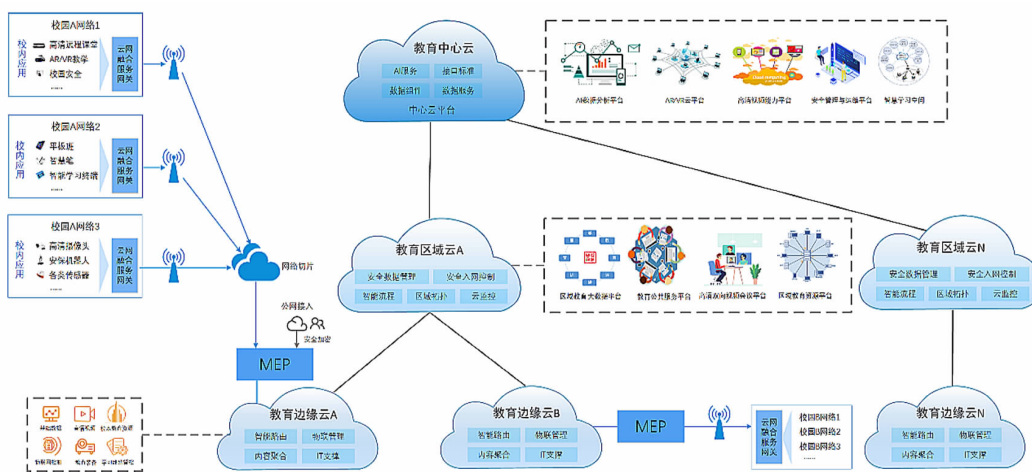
校园A网络1

校内应用

高清远程课堂
AR/VR教学
校园安全

云网融合服务网关

校园A网络2

校内应用

平板班
智慧笔
智慧学习终端

云网融合服务网关

校园A网络3

校内应用

高清摄像头
安保机器人
各类传感器

云网融合服务网关

网络切片

公网接入

安全加密

MEP

教育中心云

AI服务
接口标准
数据治理
数据服务
中心云平台

AI数据分析平台
AR/VR云平台
高清视频能力平台
安全管理与运维平台
智慧学习空间

教育区域云A

安全数据管理
安全入网控制
智能流程
区域拓扑
云监控

区域教育大数据平台
教师办公服务平台
高清视频远程会议平台
区域教育资源平台

教育区域云N

安全数据管理
安全入网控制
智能流程
区域拓扑
云监控

教育边缘云A

智能路由
物联管理
内容聚合
IT支撑

教育边缘云B

智能路由
物联管理
内容聚合
IT支撑

MEP

云网融合服务网关

校园B网络1
校园B网络2
校园B网络3

教育边缘云N

智能路由
物联管理
内容聚合
IT支撑

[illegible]
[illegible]
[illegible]
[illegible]
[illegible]
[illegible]